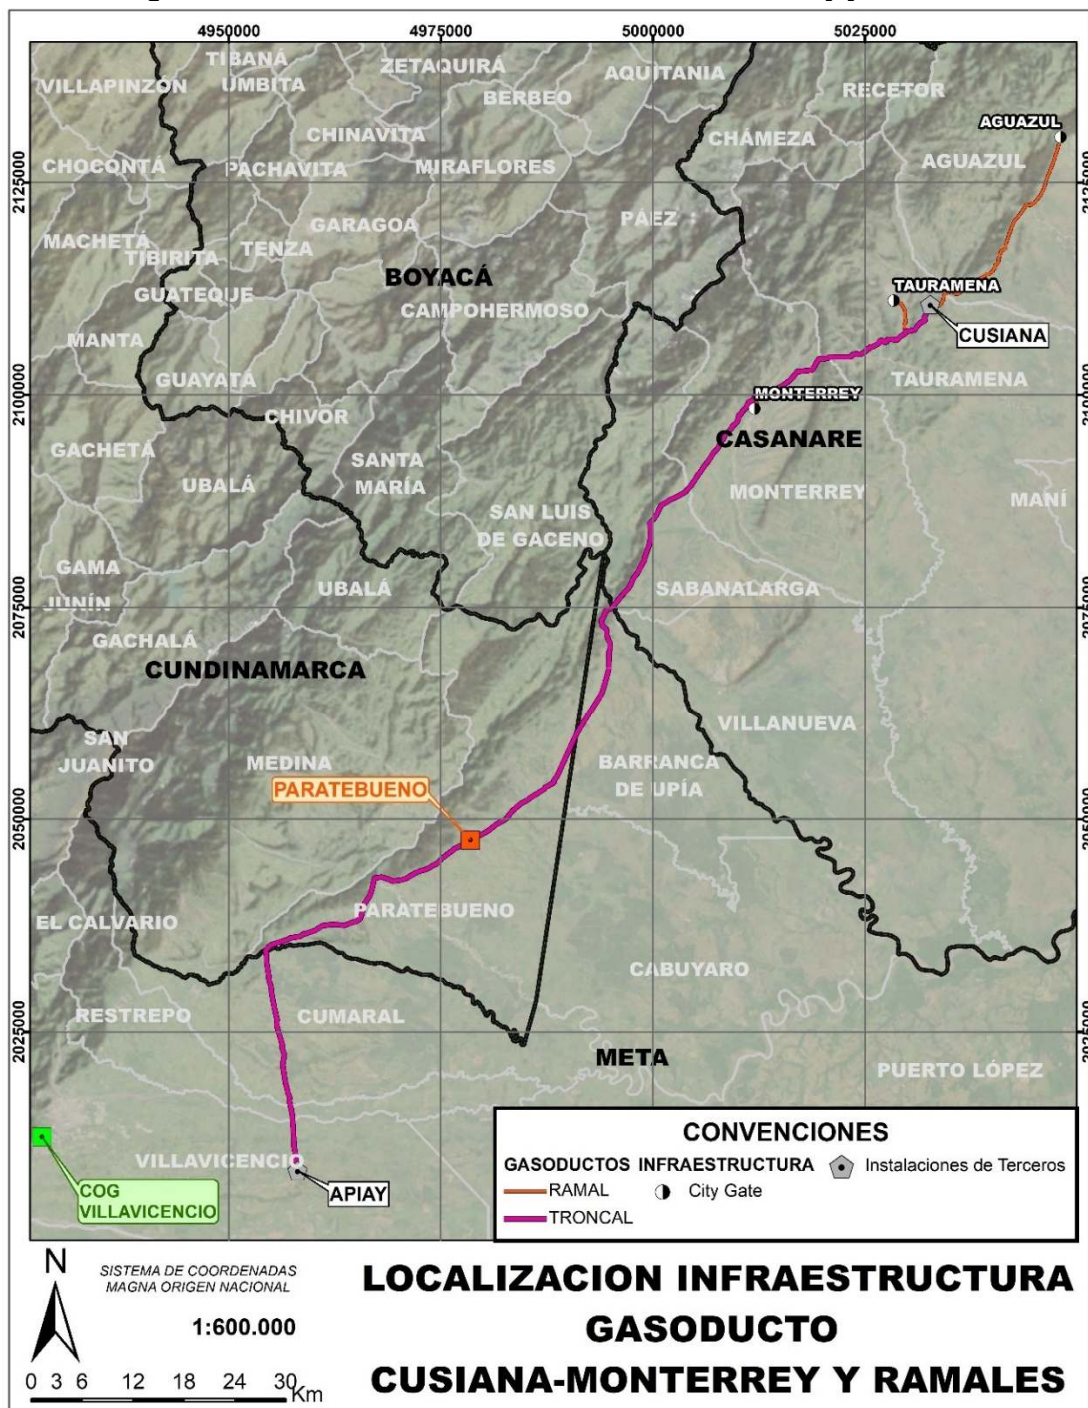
4950000 4975000 5000000 5025000

2125000 2100000 2075000 2050000 2025000

VILLAPINZON TIBANÁ ÚMBITA ZETAQUIRÁ AQUITANIA BERBEO RECETOR AGUAZUL CHINAVITA CHÁMEZA CHOCONTÁ PACHAVITA MIRAFLORES AGUAZUL PÁEZ MACHETÁ TIBIRITA TENZA GARAGOA BOYACÁ TAURAMENA GUATEQUE CAMPOHERMOSO CUSIANA MANTA GUAYATÁ TAURAMENA MONTERREY CHIVOR CASANARE GACHETÁ SANTA MARÍA UBALÁ MONTERREY MANÍ SAN LUIS DE GACENO GAMA UBALÁ SABANALARGA JUNÍN GACHALÁ CUNDINAMARCA VILLANUEVA SAN JUANITO MEDINA BARRANCA DE UPÍA PARATEBUENO PARATEBUENO EL CALVARIO CABUYARO RESTREPO CUMARAL META PUERTO LÓPEZ VILLAVICENCIO APIAY COG VILLAVICENCIO

CONVENCIONES
GASODUCTOS INFRAESTRUCTURA Instalaciones de Terceros
RAMAL City Gate
TRONCAL

N
SISTEMA DE COORDENADAS MAGNA ORIGEN NACIONAL
1:600.000
0 3 6 12 18 24 30 Km

LOCALIZACION INFRAESTRUCTURA GASODUCTO CUSIANA-MONTERREY Y RAMALES